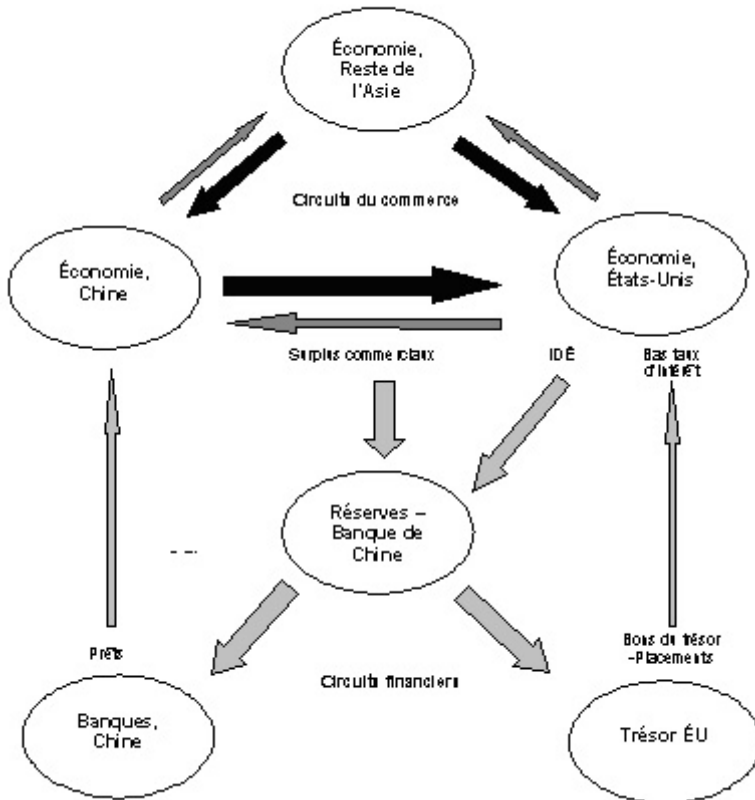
Économie, Reste de l'Asie

Circuits du commerce

Économie, Chine

Économie, États-Unis

Surplus commerciaux

IDÉ

Bas taux d'intérêt

Réserves – Banque de Chine

Prêts

Bons du trésor –Placements

Circuits financiers

Banques, Chine

Trésor ÉU